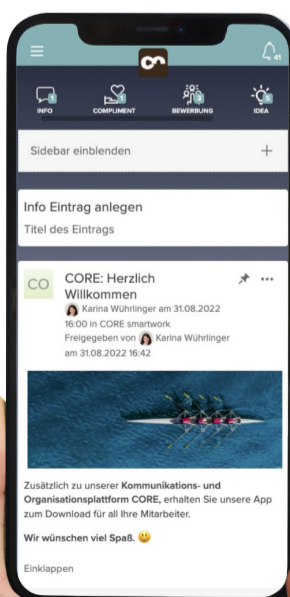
41

INFO COMPLIMENT BEWERBUNG IDEA

Sidebar einblenden +

Info Eintrag anlegen

Titel des Eintrags

CO

CORE: Herzlich Willkommen

Karina Währlinger am 31.08.2022 16:00 in CORE smartwork

Freigegeben von Karina Währlinger am 31.08.2022 16:42

Zusätzlich zu unserer **Kommunikations- und Organisationsplattform CORE,** erhalten Sie unsere App zum Download für all Ihre Mitarbeiter.

**Wir wünschen viel Spaß.** 🙂

Einklappen